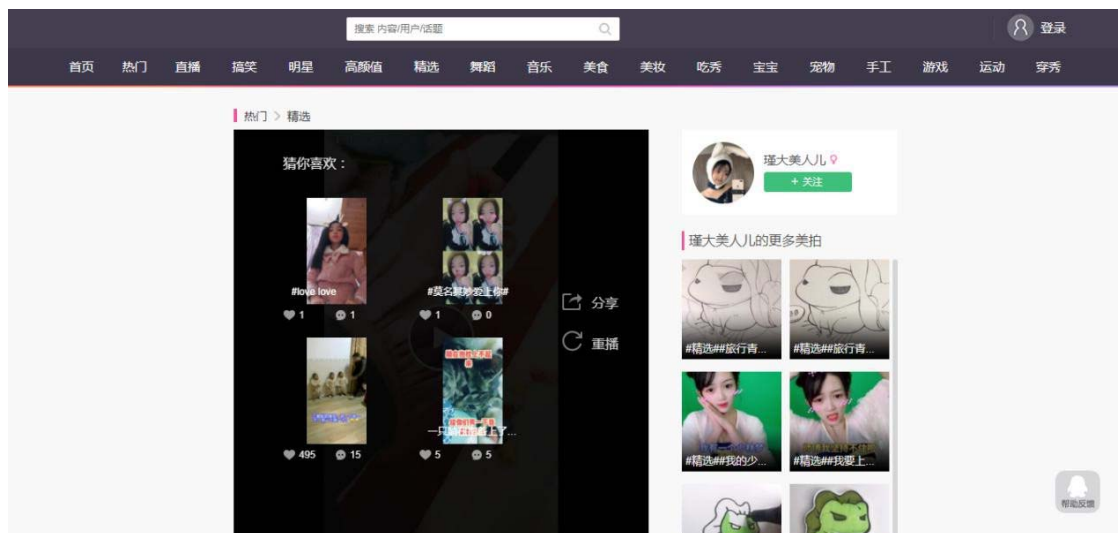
搜索 内容/用户/话题

登录

首页 热门 直播 搞笑 明星 高颜值 精选 舞蹈 音乐 美食 美妆 吃秀 宝宝 宠物 手工 游戏 运动 穿秀

热门 > 精选

猜你喜欢：

#love love
1 1

#莫名其妙爱上你#
1 0

495 15

一只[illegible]上了...
5 5

分享

重播

瑾大美人儿

+ 关注

瑾大美人儿的更多美拍

#精选##旅行青...

#精选##旅行青...

#精选##我的少...

#精选##我要上...

帮助反馈